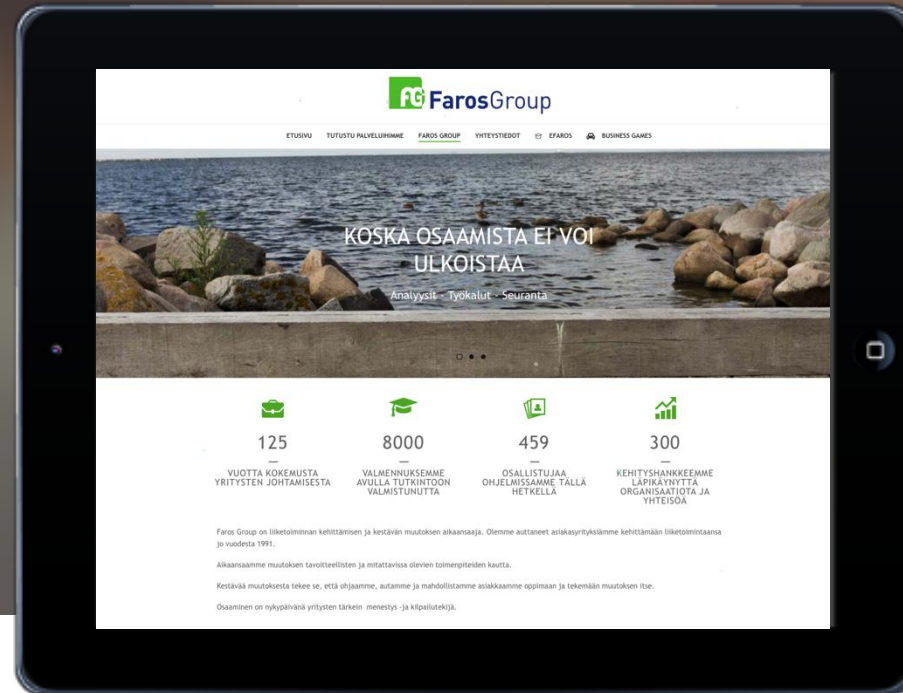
FG FarosGroup

ETUSIVU TUTUSTU PALVELUIHIMME FAROS GROUP YHTEYSTIEDOT EFAROS BUSINESS GAMES

KOSKA OSAAMISTA EI VOI ULKOISTAA

Analyysit · Työkalut · Seuranta

125

VUOTTA KOKEMUSTA YRITYSTEN JOHTAMISESTA

8000

VALMENNUKSEMME AVULLA TUTKINTOON VALMISTUNUTTA

459

OSALLISTUJAA OHJELMISSAMME TÄLLÄ HETKELLÄ

300

KEHITYSHANKKEEMME LÄPIKÄYNYTTÄ ORGANISAATIOTA JA YHTEISÖÄ

Faros Group on liiketoiminnan kehittämisen ja kestävän muutoksen aikaansaaja. Olemme auttaneet asiakasyrityksiämme kehittämään liiketoimintaansa jo vuodesta 1991.

Aikaansaamme muutoksen tavoitteellisten ja mitattavissa olevien toimenpiteiden kautta.

Kestävää muutoksesta tekee se, että ohjaamme, autamme ja mahdollistamme asiakkaamme oppimaan ja tekemään muutoksen itse.

Osaaminen on nykypäivänä yritysten tärkein menestys -ja kilpailutekijä.